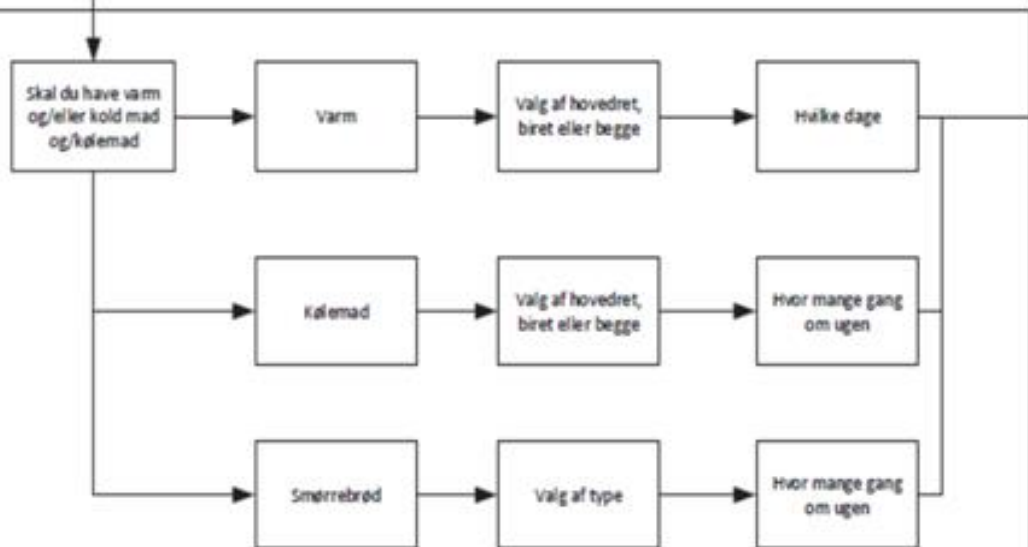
Skal du have varm og/eller kold mad og/kølemad

Varm

Valg af hovedret, biret eller begge

Hvilke dage

Kølemad

Valg af hovedret, biret eller begge

Hvor mange gang om ugen

Smørrebrød

Valg af type

Hvor mange gang om ugen